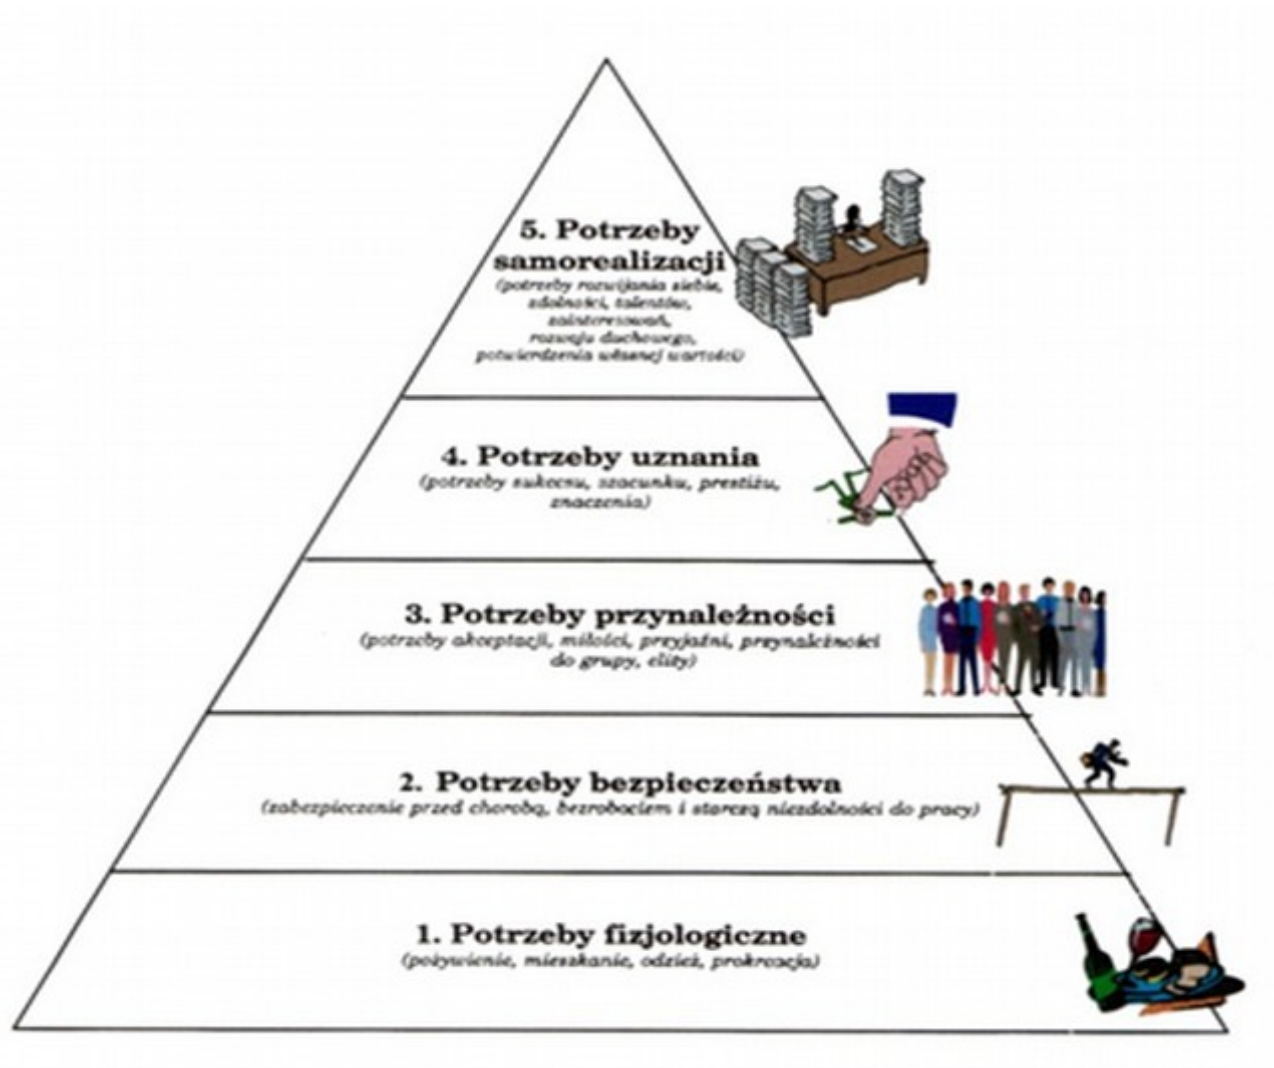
5. Potrzeby samorealizacji
(potrzeby rozwijania siebie, zdolności, talentów, zainteresowań, rozwoju duchowego, potwierdzenia własnej wartości)

4. Potrzeby uznania
(potrzeby sukcesu, szacunku, prestiżu, znaczenia)

3. Potrzeby przynależności
(potrzeby akceptacji, miłości, przyjaźni, przynależności do grupy, elity)

2. Potrzeby bezpieczeństwa
(zabezpieczenie przed chorobą, bezrobociem i starczą niezdolności do pracy)

1. Potrzeby fizjologiczne
(pożywienie, mieszkanie, odzież, prokreacja)